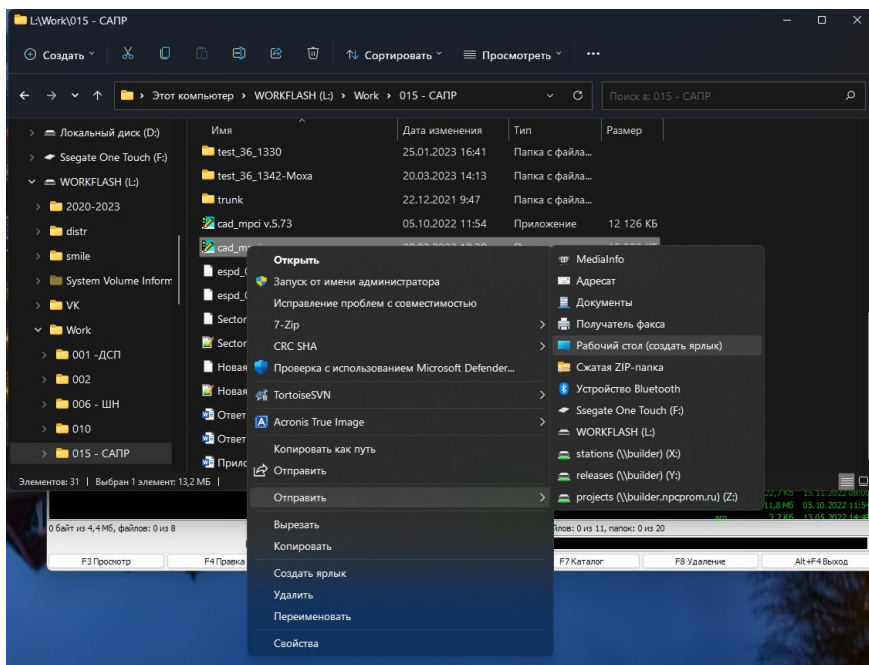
L:\Work\015 - САПР

Создать
Сортировать
Просмотреть
...

Этот компьютер › WORKFLASH (L:) › Work › 015 - САПР
Поиск в: 015 - САПР

Локальный диск (D:)
Ssegate One Touch (F:)
WORKFLASH (L:)
2020-2023
distr
smile
System Volume Inform
VK
Work
001 -ДСП
002
006 - ШН
010
015 - САПР

| Имя | Дата изменения | Тип | Размер |
|---|---|---|---|
| test_36_1330 | 25.01.2023 16:41 | Папка с файла... | |
| test_36_1342-Moxa | 20.03.2023 14:13 | Папка с файла... | |
| trunk | 22.12.2021 9:47 | Папка с файла... | |
| cad_mpci v.5.73 | 05.10.2022 11:54 | Приложение | 12 126 КБ |
| cad_m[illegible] | | | |
| espd_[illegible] | | | |
| espd_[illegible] | | | |
| Sector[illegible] | | | |
| Sector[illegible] | | | |
| Новая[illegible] | | | |
| Новая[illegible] | | | |
| Ответ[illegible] | | | |
| Ответ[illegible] | | | |
| Прилс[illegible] | | | |

Элементов: 31 | Выбран 1 элемент: 13,2 МБ |

Открыть
Запуск от имени администратора
Исправление проблем с совместимостью
7-Zip
CRC SHA
Проверка с использованием Microsoft Defender...
TortoiseSVN
Acronis True Image
Копировать как путь
Отправить
Отправить
Вырезать
Копировать
Создать ярлык
Удалить
Переименовать
Свойства

MediaInfo
Адресат
Документы
Получатель факса
Рабочий стол (создать ярлык)
Сжатая ZIP-папка
Устройство Bluetooth
Ssegate One Touch (F:)
WORKFLASH (L:)
stations (\\builder) (X:)
releases (\\builder) (Y:)
projects (\\builder.npcprom.ru) (Z:)

0 байт из 4,4 Мб, файлов: 0 из 8
йлов: 0 из 11, папок: 0 из 20
11,8 Мб 05.10.2022 11:54
F3 Просмотр
F4 Правка
F7 Каталог
F8 Удаление
Alt+F4 Выход